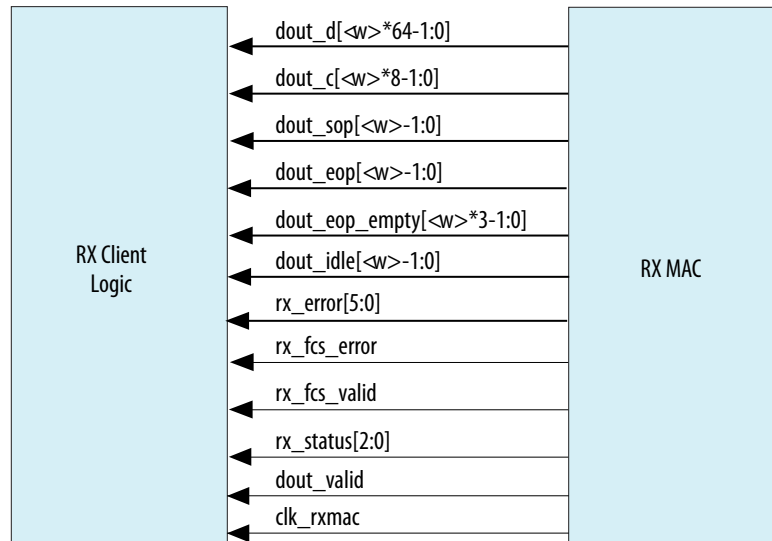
RX Client Logic

dout_d[<w>*64-1:0]

dout_c[<w>*8-1:0]

dout_sop[<w>-1:0]

dout_eop[<w>-1:0]

dout_eop_empty[<w>*3-1:0]

dout_idle[<w>-1:0]

rx_error[5:0]

rx_fcs_error

rx_fcs_valid

rx_status[2:0]

dout_valid

clk_rxmac

RX MAC